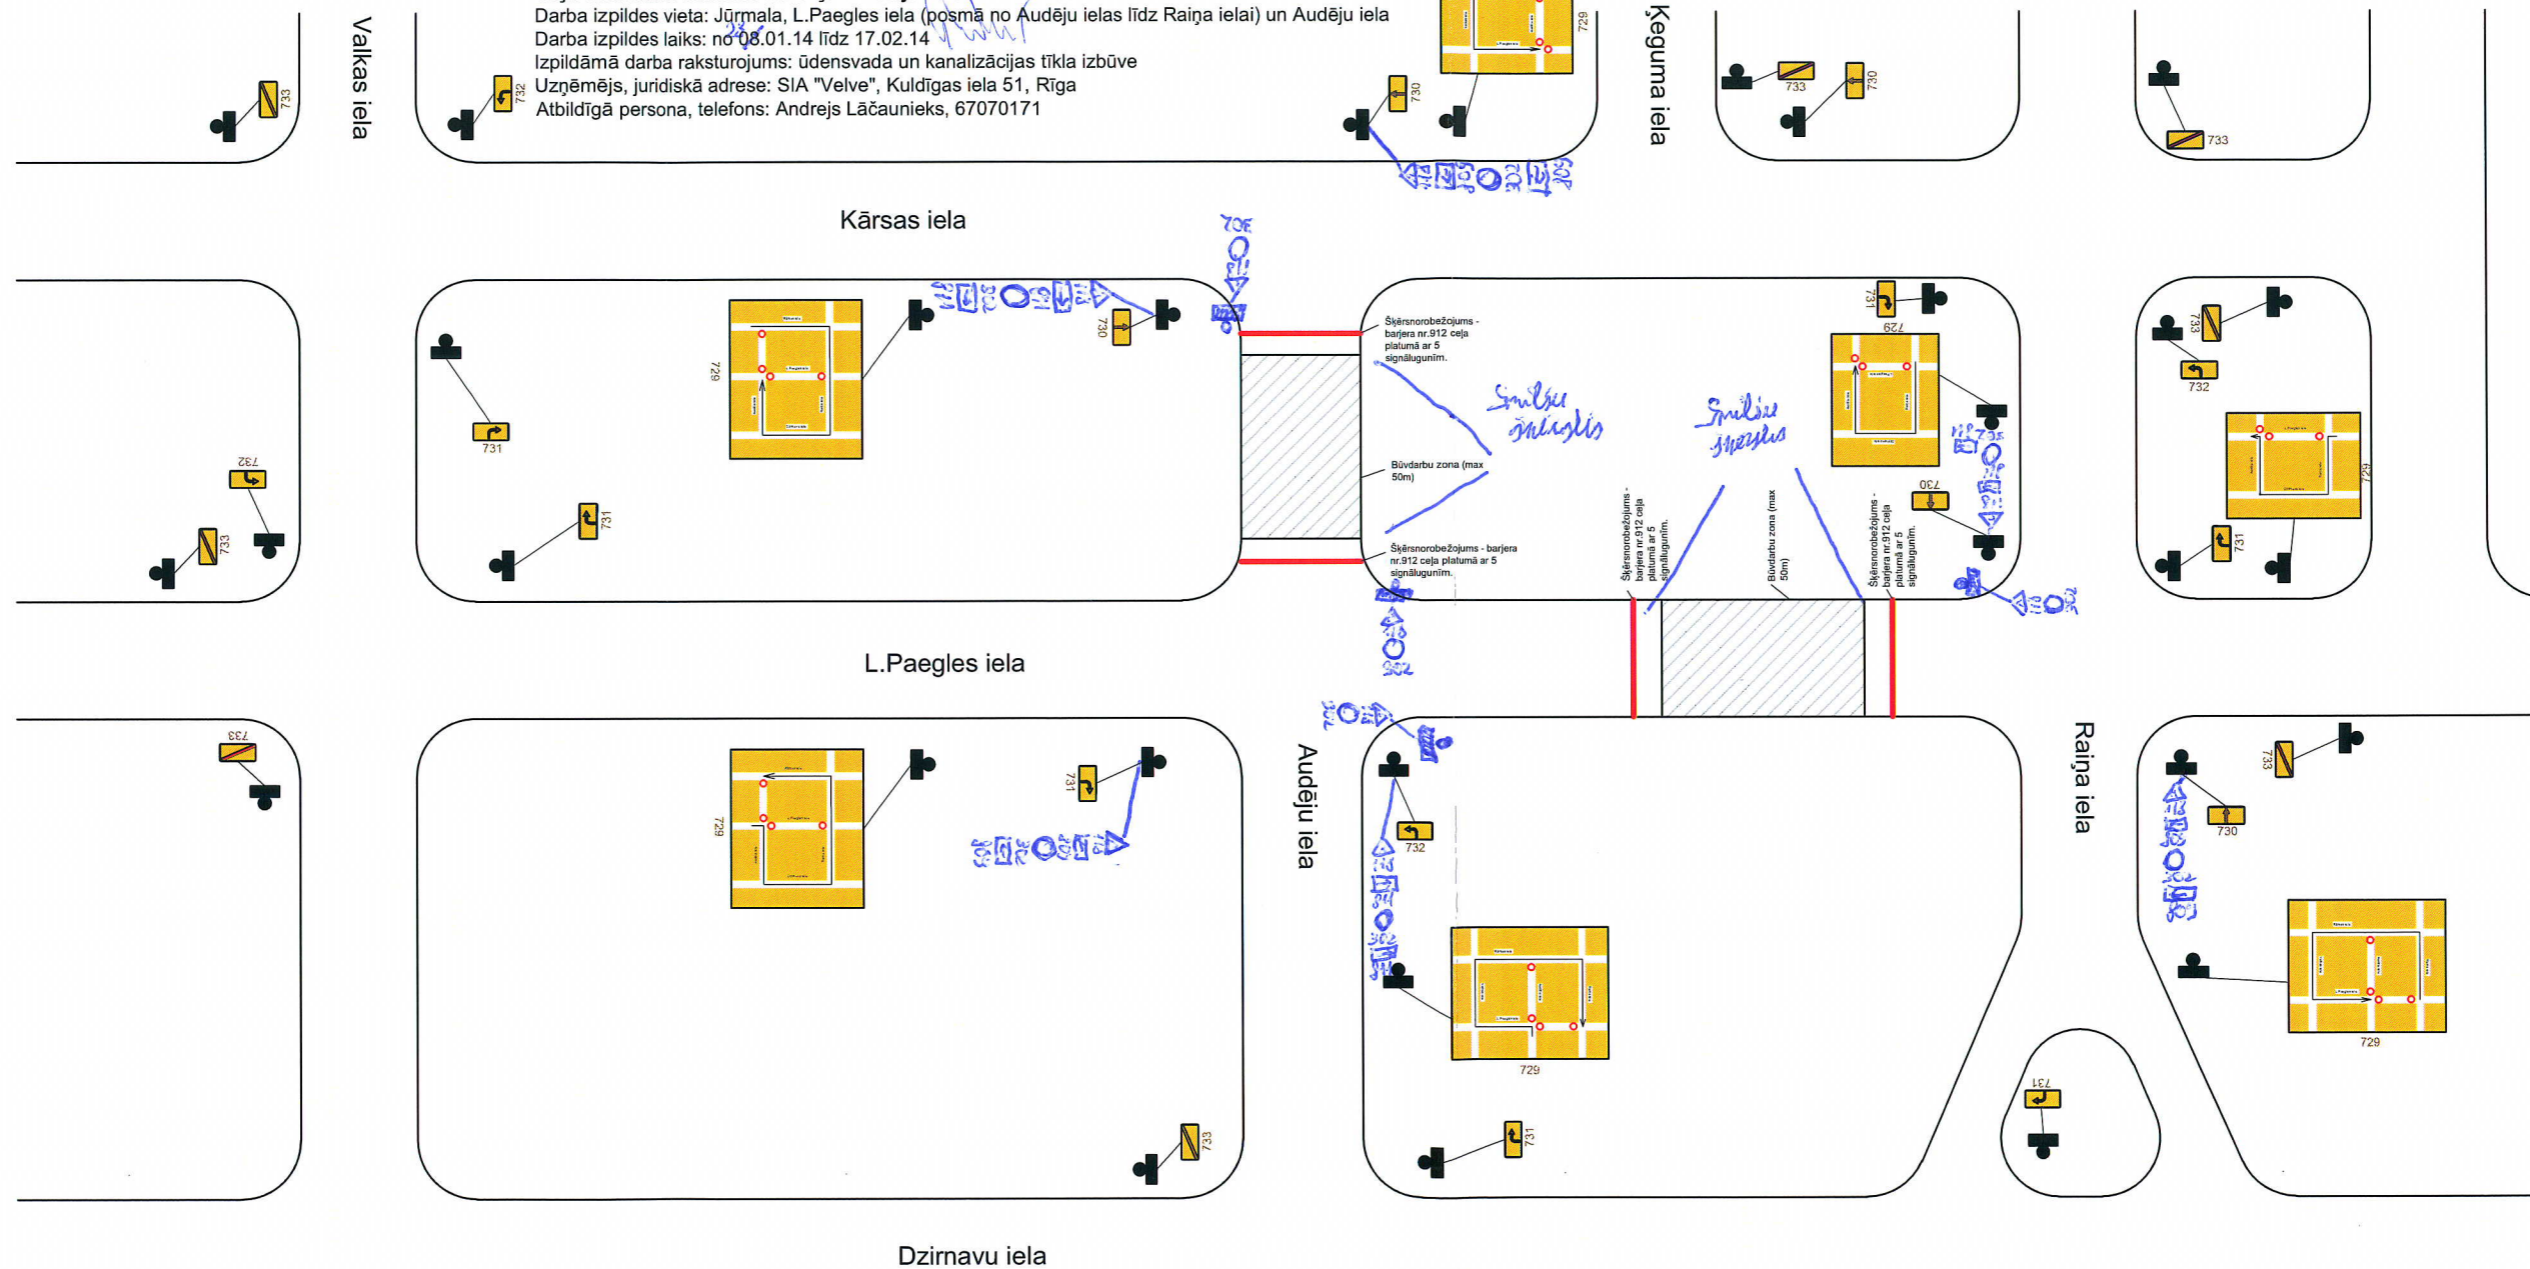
Darba izpildes vieta: Jūrmala, L.Paegles iela (posmā no Audēju ielas līdz Raiņa ielai) un Audēju iela
Darba izpildes laiks: no 08.01.14 līdz 17.02.14
Izpildāmā darba raksturojums: ūdensvada un kanalizācijas tīkla izbūve
Uzņēmējs, juridiskā adrese: SIA "Velve", Kuldīgas iela 51, Rīga
Atbildīgā persona, telefons: Andrejs Lāčaunieks, 67070171

Valkas iela
Ķeguma iela
Kārsas iela
L.Paegles iela
Audēju iela
Raiņa iela
Dzirnavu iela

733
732
730
729
731

Šķērsnorobežojums - barjera nr.912 ceļa platumā ar 5 signālugunīm.
Būvdarbu zona (max 50m)
Šķērsnorobežojums - barjera nr.912 ceļa platumā ar 5 signālugunīm.
Šķērsnorobežojums - barjera nr.912 ceļa platumā ar 5 signālugunīm.
Būvdarbu zona (max 50m)
Šķērsnorobežojums - barjera nr.912 ceļa platumā ar 5 signālugunīm.

Smilšu šķērslis
Smilšu šķērslis